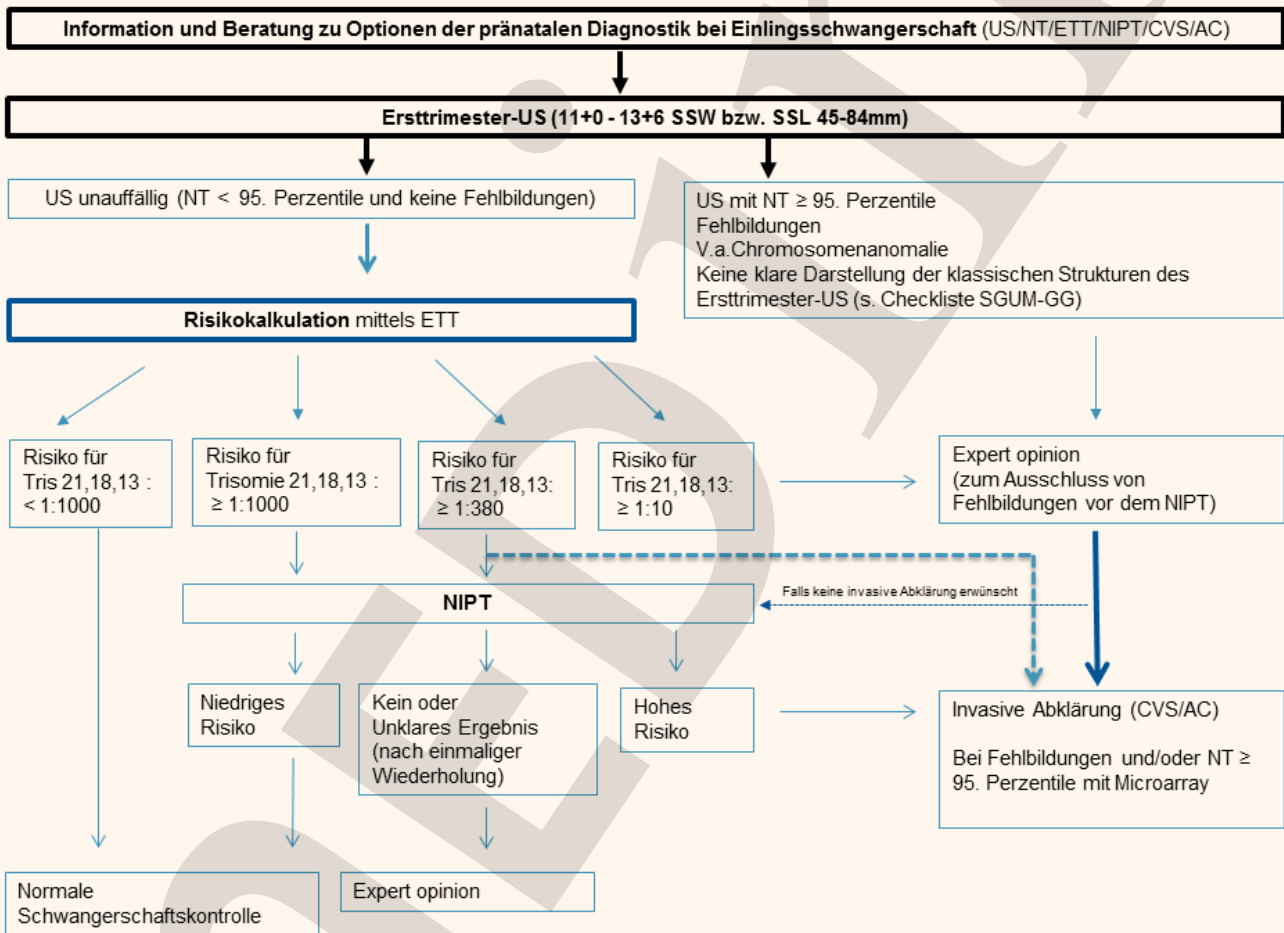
**Information und Beratung zu Optionen der pränatalen Diagnostik bei Einlingsschwangerschaft** (US/NT/ETT/NIPT/CVS/AC)

**Ersttrimester-US (11+0 - 13+6 SSW bzw. SSL 45-84mm)**

US unauffällig (NT < 95. Perzentile und keine Fehlbildungen)

US mit NT ≥ 95. Perzentile
Fehlbildungen
V.a.Chromosomenanomalie
Keine klare Darstellung der klassischen Strukturen des Ersttrimester-US (s. Checkliste SGUM-GG)

**Risikokalkulation** mittels ETT

Risiko für Tris 21,18,13 : < 1:1000

Risiko für Trisomie 21,18,13 : ≥ 1:1000

Risiko für Tris 21,18,13: ≥ 1:380

Risiko für Tris 21,18,13: ≥ 1:10

Expert opinion (zum Ausschluss von Fehlbildungen vor dem NIPT)

**NIPT**

Falls keine invasive Abklärung erwünscht

Niedriges Risiko

Kein oder Unklares Ergebnis (nach einmaliger Wiederholung)

Hohes Risiko

Invasive Abklärung (CVS/AC)

Bei Fehlbildungen und/oder NT ≥ 95. Perzentile mit Microarray

Normale Schwangerschaftskontrolle

Expert opinion